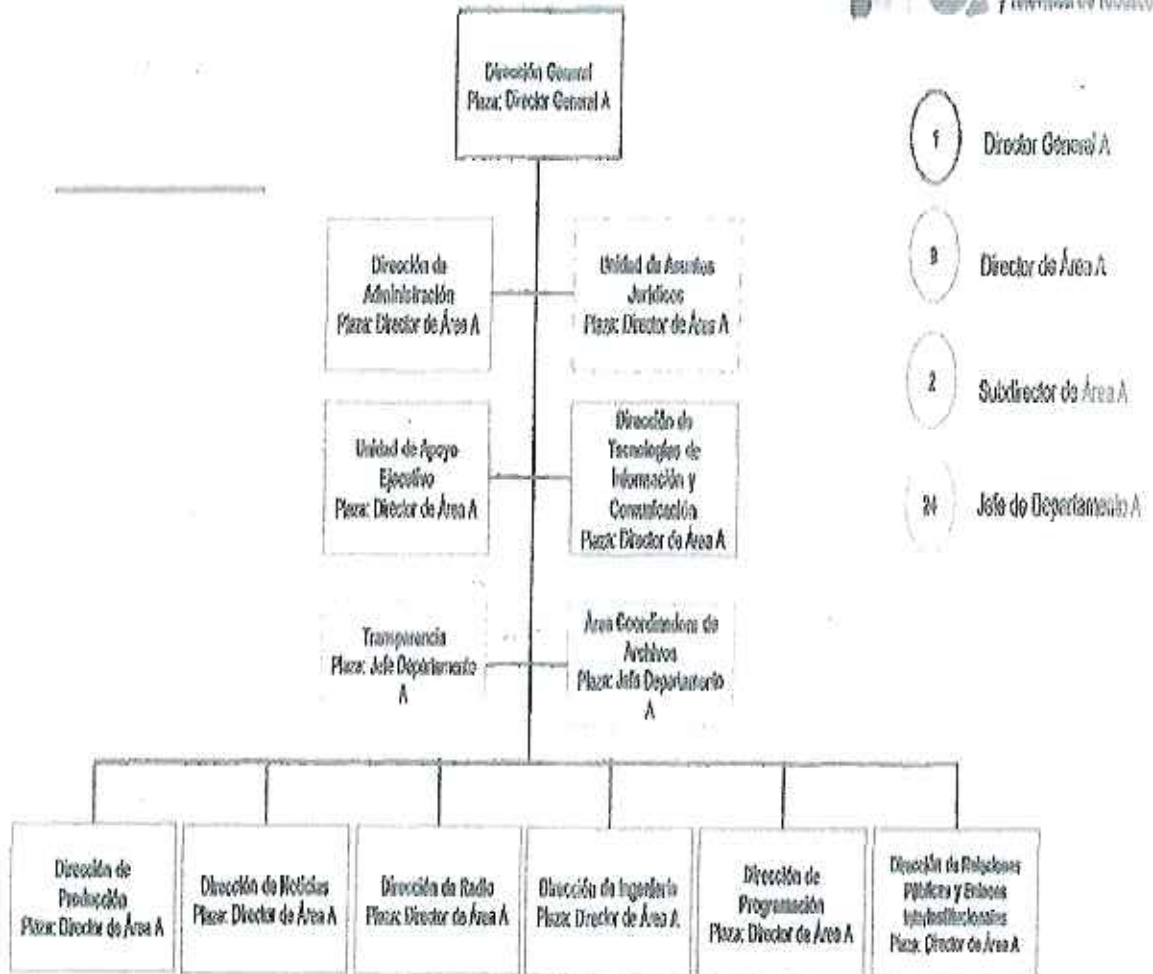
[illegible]

Dirección General
Plaza: Director General A

1 Director General A

9 Director de Área A

2 Subdirector de Área A

24 Jefe de Departamento A

Dirección de Administración
Plaza: Director de Área A

Unidad de Asuntos Jurídicos
Plaza: Director de Área A

Unidad de Apoyo Ejecutivo
Plaza: Director de Área A

Dirección de Tecnologías de Información y Comunicación
Plaza: Director de Área A

Transparencia
Plaza: Jefe Departamento A

Área Coordinadora de Archivos
Plaza: Jefe Departamento A

Dirección de Producción
Plaza: Director de Área A

Dirección de Noticias
Plaza: Director de Área A

Dirección de Radio
Plaza: Director de Área A

Dirección de Ingeniería
Plaza: Director de Área A

Dirección de Programación
Plaza: Director de Área A

Dirección de Relaciones Públicas y Enlaces Interinstitucionales
Plaza: Director de Área A